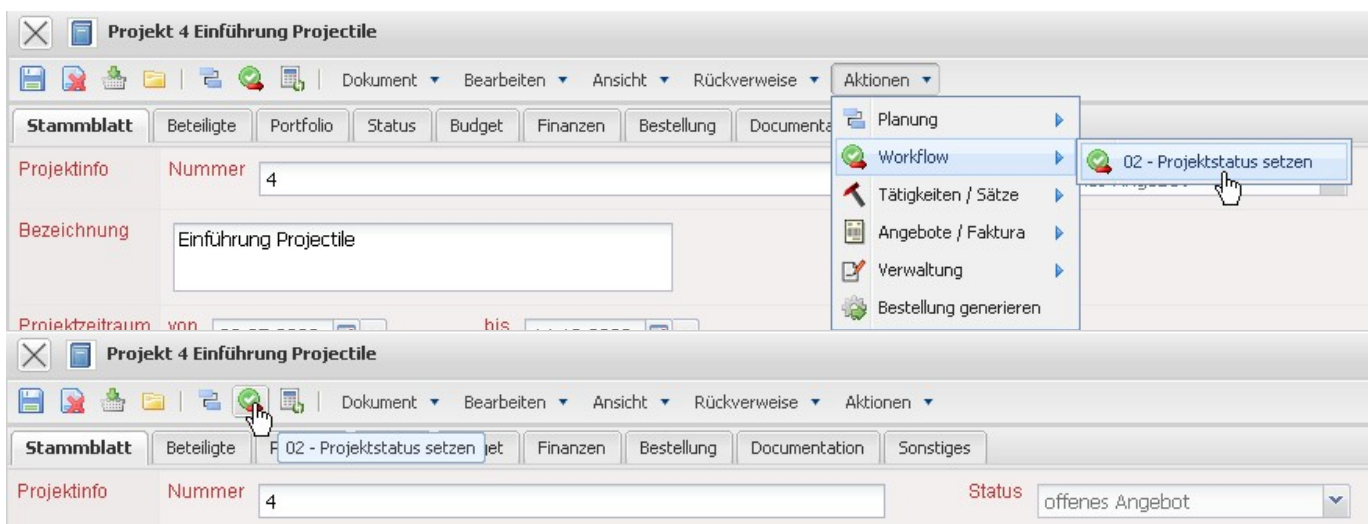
Projekt 4 Einführung Projectile

Dokument ▾ Bearbeiten ▾ Ansicht ▾ Rückverweise ▾ Aktionen ▾

Stammblatt | Beteiligte | Portfolio | Status | Budget | Finanzen | Bestellung | Documenta

Planung
Workflow
Tätigkeiten / Sätze
Angebote / Faktura
Verwaltung
Bestellung generieren

02 - Projektstatus setzen

Projektinfo Nummer 4

Bezeichnung Einführung Projectile

Projektzeitraum von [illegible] bis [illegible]

Projekt 4 Einführung Projectile

Dokument ▾ Bearbeiten ▾ Ansicht ▾ Rückverweise ▾ Aktionen ▾

Stammblatt | Beteiligte | F 02 - Projektstatus setzen jet | Finanzen | Bestellung | Documentation | Sonstiges

Projektinfo Nummer 4 Status offenes Angebot